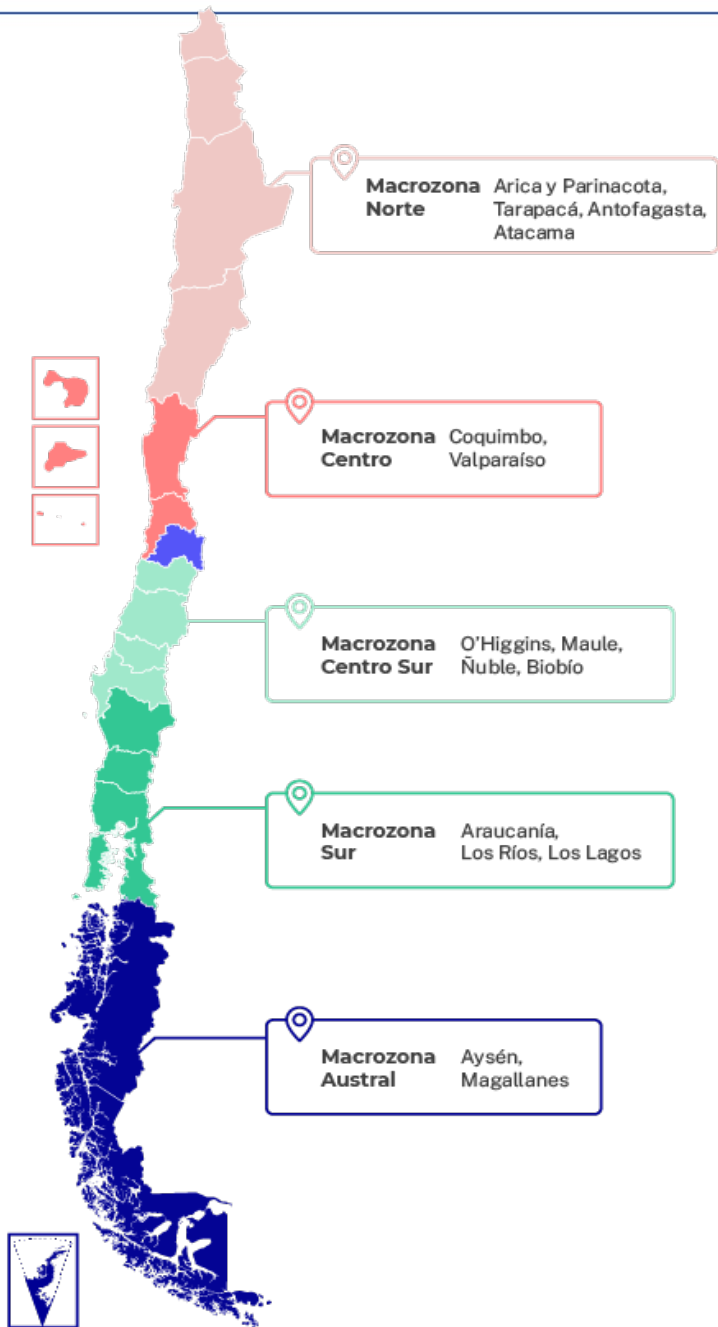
Macrozona Norte
Arica y Parinacota, Tarapacá, Antofagasta, Atacama

Macrozona Centro
Coquimbo, Valparaíso

Macrozona Centro Sur
O'Higgins, Maule, Ñuble, Biobío

Macrozona Sur
Araucanía, Los Ríos, Los Lagos

Macrozona Austral
Aysén, Magallanes